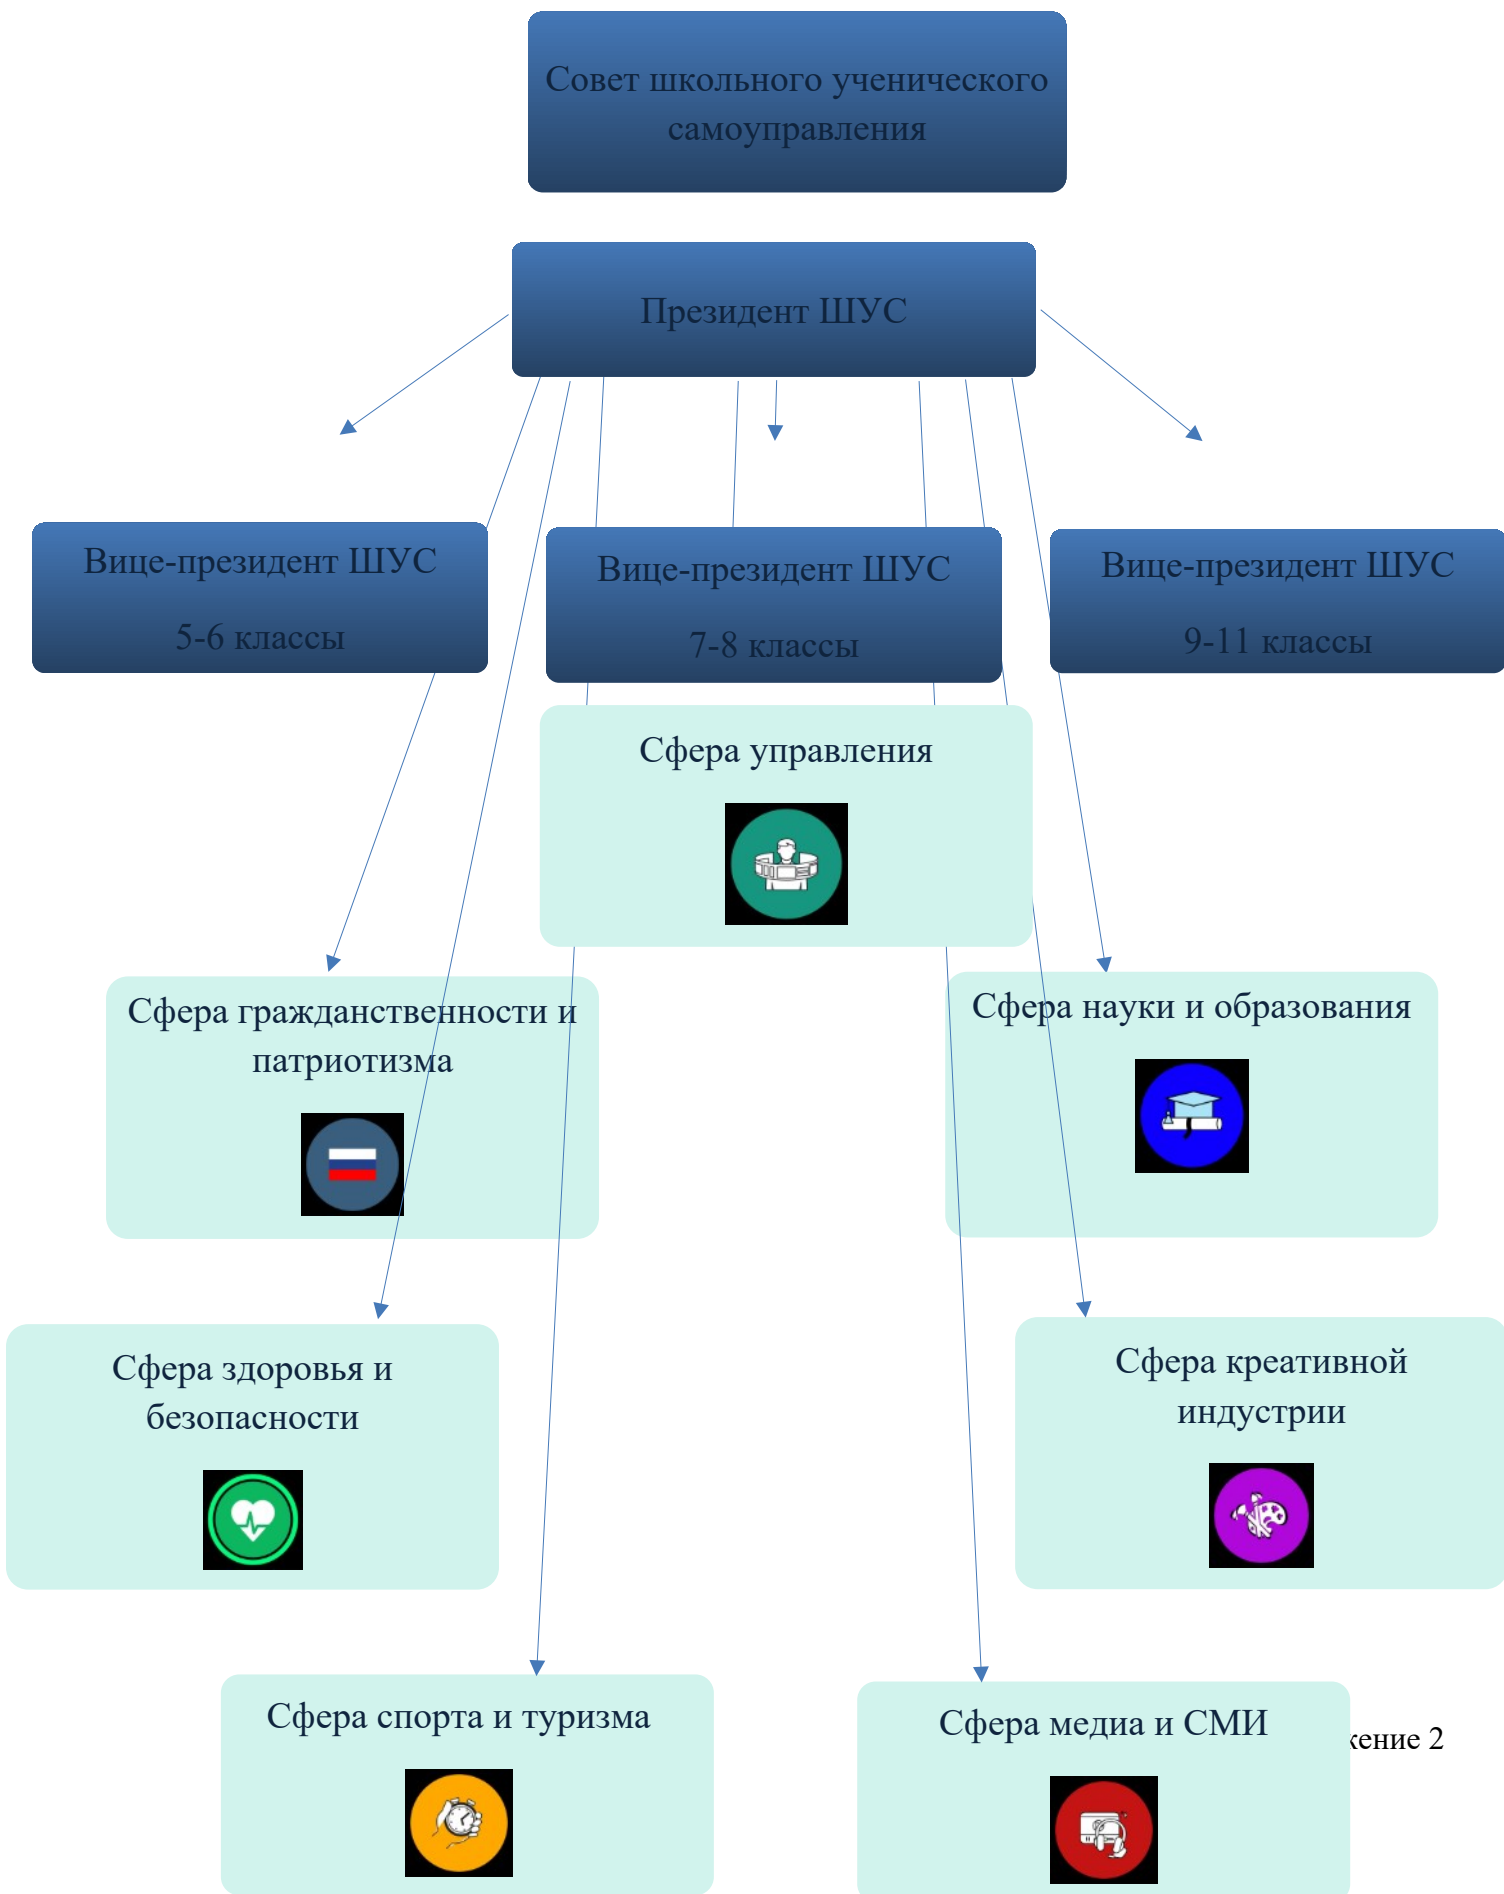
Совет школьного ученического самоуправления

Президент ШУС

Вице-президент ШУС

5-6 классы

Вице-президент ШУС

7-8 классы

Вице-президент ШУС

9-11 классы

Сфера управления

Сфера гражданственности и патриотизма

Сфера науки и образования

Сфера здоровья и безопасности

Сфера креативной индустрии

Сфера спорта и туризма

Сфера медиа и СМИ

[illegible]жение 2